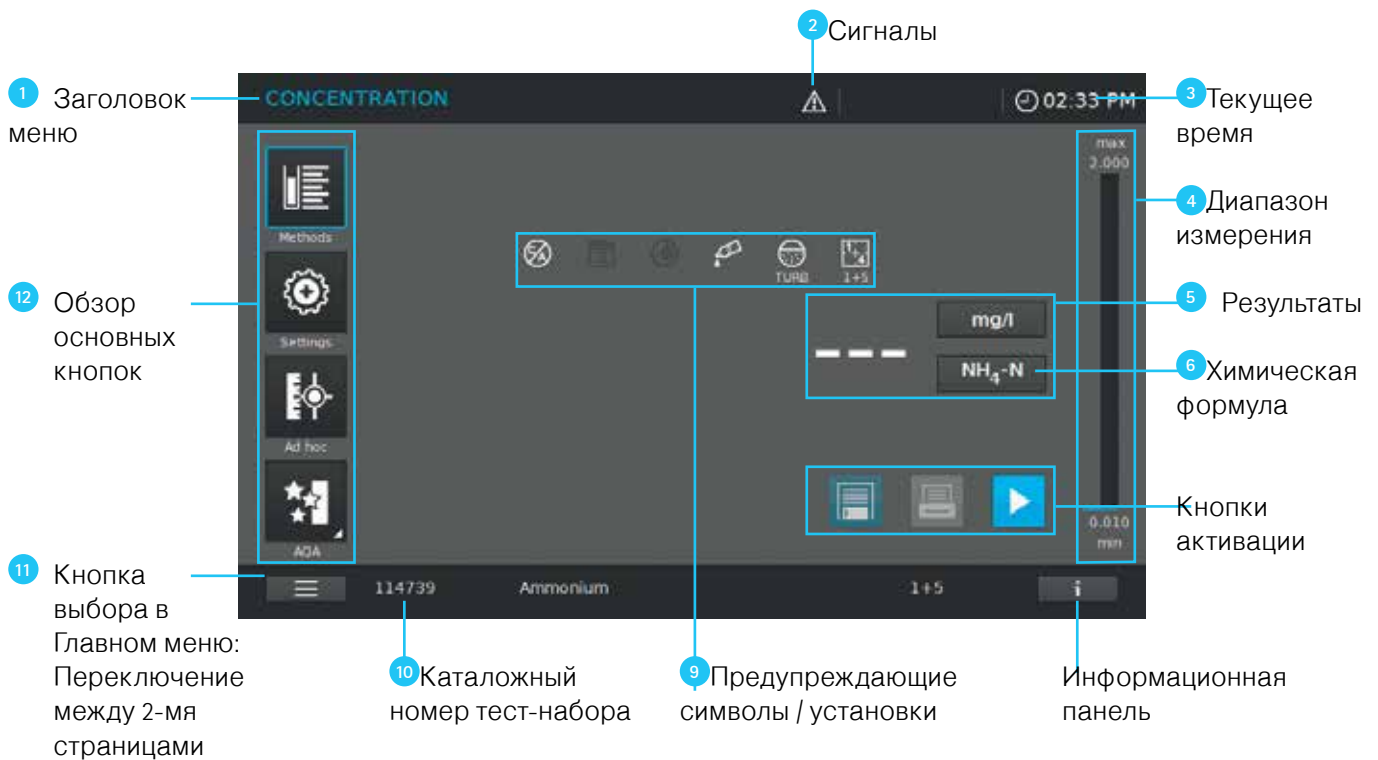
2 Сигналы

1 Заголовок меню

CONCENTRATION

02:33 PM

3 Текущее время

max
2.000

4 Диапазон измерения

Methods

12 Обзор основных кнопок

Settings

TURB
1+5

5 Результаты

mg/l

— — —

$NH_4$-N

6 Химическая формула

Ad hoc

AQA

Кнопки активации

0.010
min

11 Кнопка выбора в Главном меню: Переключение между 2-мя страницами

114739

Ammonium

1+5

i

10 Каталожный номер тест-набора

9 Предупреждающие символы / установки

Информационная панель